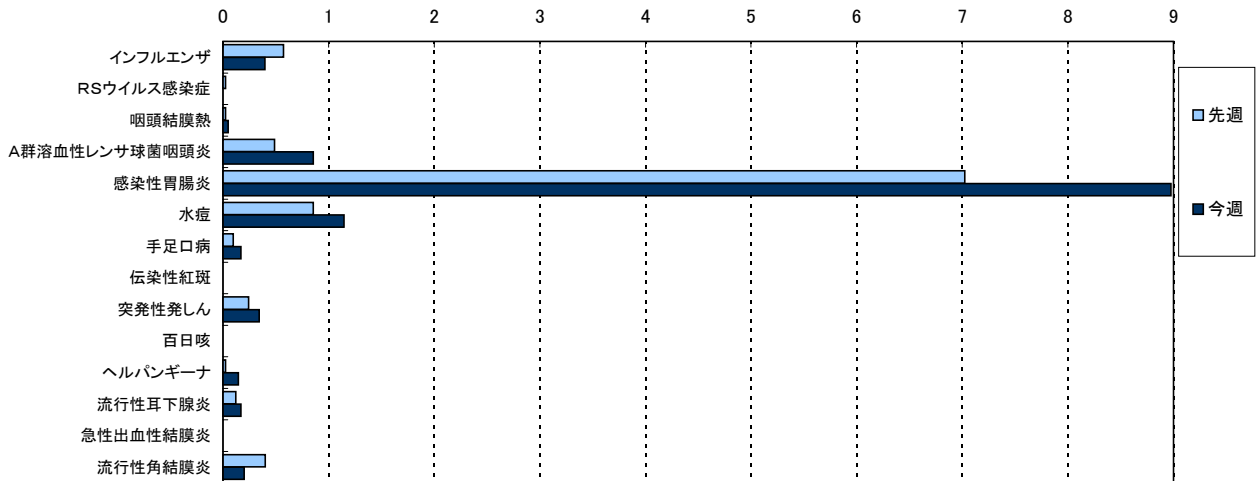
0
1
2
3
4
5
6
7
8
9

インフルエンザ
RSウイルス感染症
咽頭結膜熱
A群溶血性レンサ球菌咽頭炎
感染性胃腸炎
水痘
手足口病
伝染性紅斑
突発性発しん
百日咳
ヘルパンギーナ
流行性耳下腺炎
急性出血性結膜炎
流行性角結膜炎

先週
今週